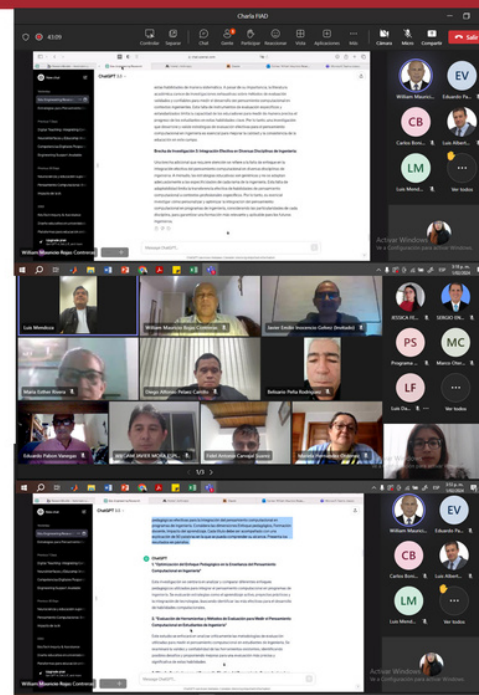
Charla FIAD

43:09

Controlar Seguir Chat Gente Participar Reaccionar Vista Aplicaciones Más Cámara Micro Compartir Salir

ChatGPT 3.5

Brecha de Investigación 3: Integración Efectiva en Diversas Disciplinas de Ingeniería:

William Mauricio...
Eduardo Pa...
Carlos Bosi...
Luis Albert...
Luis Mend...
Ver todos

Activar Windows
Ve a Configuración para activar Windows.

William Mauricio Rojas Contreras

Luis Mendoza
William Mauricio Rojas Contreras
Javier Emilio Inocencio Gómez (Invitado)
María Esther Rivera
Diego Alfonso Peláez Carrillo
Belisario Peña Rodríguez
Eduardo Pabon Naranjo
WILLIAM JAVIER MORA CIPA...
Fidel Antonio Carvajal Suarez
Maribel Fernandez Ordóñez

JESSICA FE...
SERGIO DN...
Programa ...
Marco Oliv...
Luis Da...
Ver todos

1/3

ChatGPT 3.5

ChatGPT

1. "Optimización de Enfoques Pedagógicos en la Enseñanza del Pensamiento Computacional en Ingeniería"

2. "Evaluación de Herramientas y Métodos de Evaluación para Medir el Pensamiento Computacional en Estudiantes de Ingeniería"

Message ChatGPT...

William Mauricio...
Eduardo Pa...
Carlos Bosi...
Luis Albert...
Luis Mend...
Ver todos

Activar Windows
Ve a Configuración para activar Windows.

William Mauricio Rojas Contreras